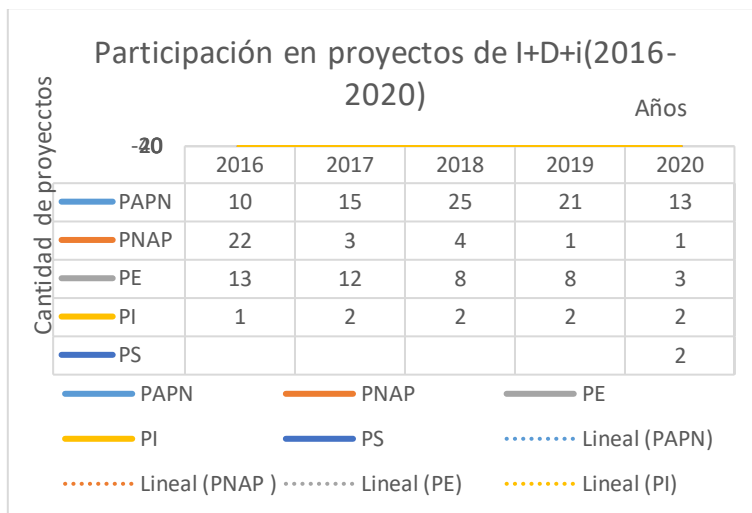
Participación en proyectos de I+D+i(2016-2020)

Años

Cantidad de proyectos

-20
40

| | 2016 | 2017 | 2018 | 2019 | 2020 |
|---|---|---|---|---|---|
| PAPN | 10 | 15 | 25 | 21 | 13 |
| PNAP | 22 | 3 | 4 | 1 | 1 |
| PE | 13 | 12 | 8 | 8 | 3 |
| PI | 1 | 2 | 2 | 2 | 2 |
| PS | | | | | 2 |

PAPN PNAP PE
PI PS Lineal (PAPN)
Lineal (PNAP ) Lineal (PE) Lineal (PI)